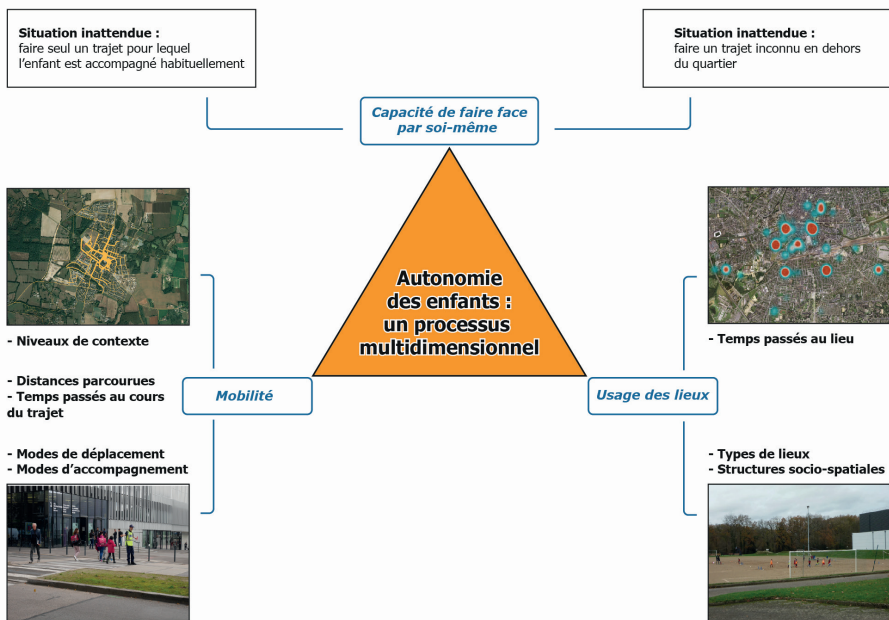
**Situation inattendue :**
faire seul un trajet pour lequel l'enfant est accompagné habituellement

**Situation inattendue :**
faire un trajet inconnu en dehors du quartier

*Capacité de faire face par soi-même*

Autonomie des enfants : un processus multidimensionnel

- Niveaux de contexte

- Distances parcourues
- Temps passés au cours du trajet

*Mobilité*

- Modes de déplacement
- Modes d'accompagnement

- Temps passés au lieu

*Usage des lieux*

- Types de lieux
- Structures socio-spatiales